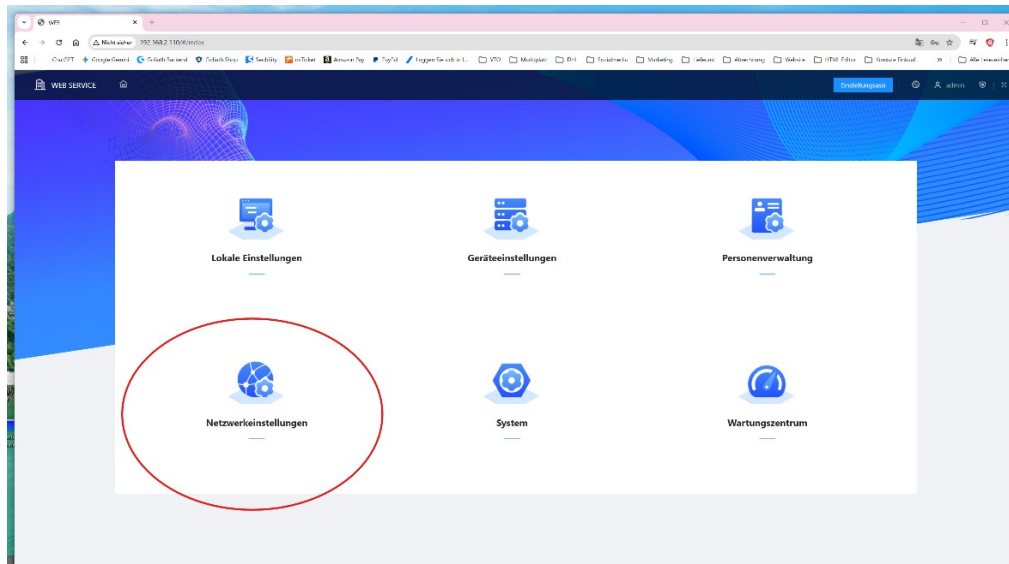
WEB
Nicht sicher 192.168.2.110/#/index
ChatGPT Google Gemini Gebath Backend Gebath Shop Seobility onTicket Amazon Pay PayPal Loggen Sie sich in I... VTO Marktplatz DH Socialmedia Marketing Lieferant Abrechnung Website HTML Editor Gewerbe Einkauf Alle Lesezeichen
WEB SERVICE
Einstellungsass
admin

Lokale Einstellungen

Geräteeinstellungen

Personenverwaltung

Netzwerkeinstellungen

System

Wartungszentrum